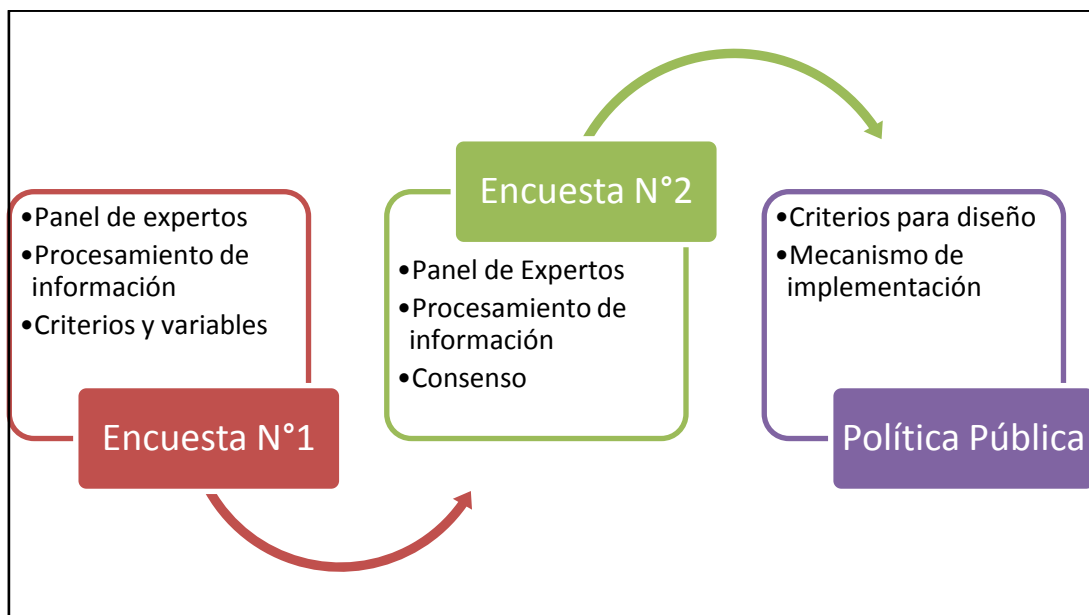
•Panel de expertos
•Procesamiento de información
•Criterios y variables

Encuesta N°1

Encuesta N°2

•Panel de Expertos
•Procesamiento de información
•Consenso

•Criterios para diseño
•Mecanismo de implementación

Política Pública